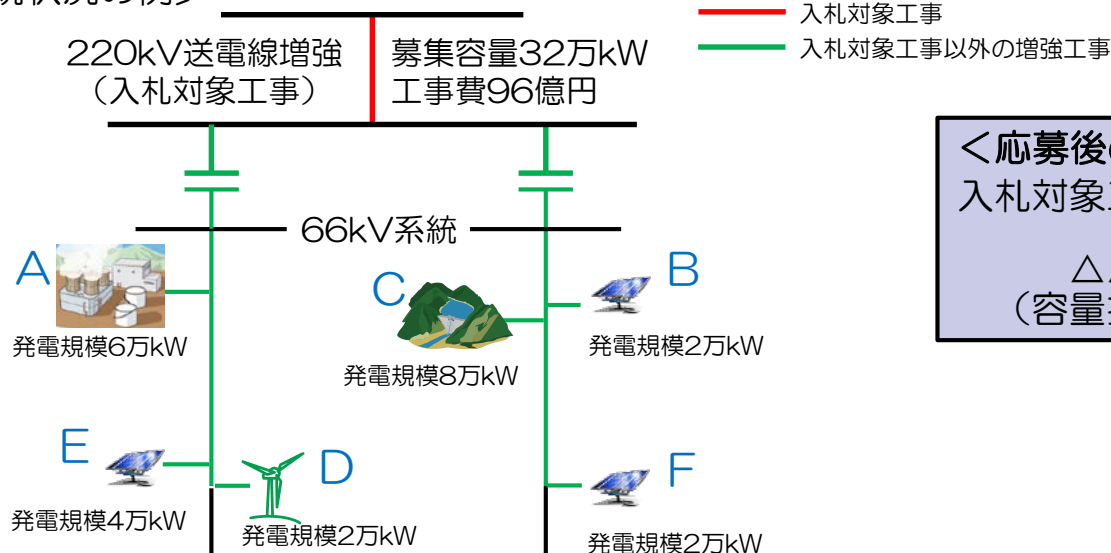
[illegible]

入札対象工事

入札対象工事以外の増強工事

220kV送電線増強（入札対象工事）

募集容量32万kW 工事費96億円

66kV系統

A

発電規模6万kW

C

発電規模8万kW

B

発電規模2万kW

E

発電規模4万kW

D

発電規模2万kW

F

発電規模2万kW

＜応募後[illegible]
入札対象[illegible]
△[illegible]
（容量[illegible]